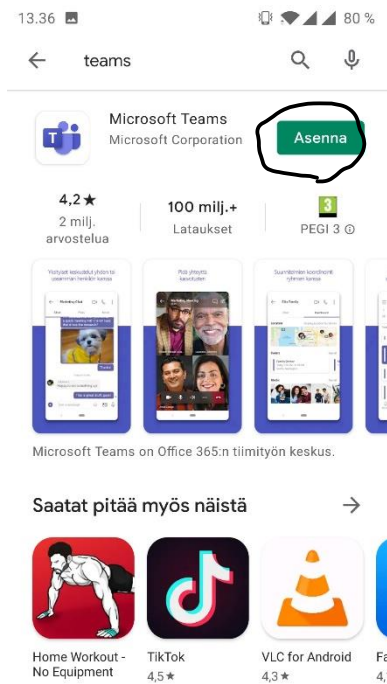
13.36 80 %

teams

Microsoft Teams
Microsoft Corporation

Asenna

4,2 ★
2 milj. arvostelua

100 milj.+
Lataukset

3
PEGI 3

Microsoft Teams on Office 365:n tiimityön keskus.

Saatat pitää myös näistä

Home Workout - No Equipment
4,8 ★

TikTok
4,5 ★

VLC for Android
4,3 ★

Fa